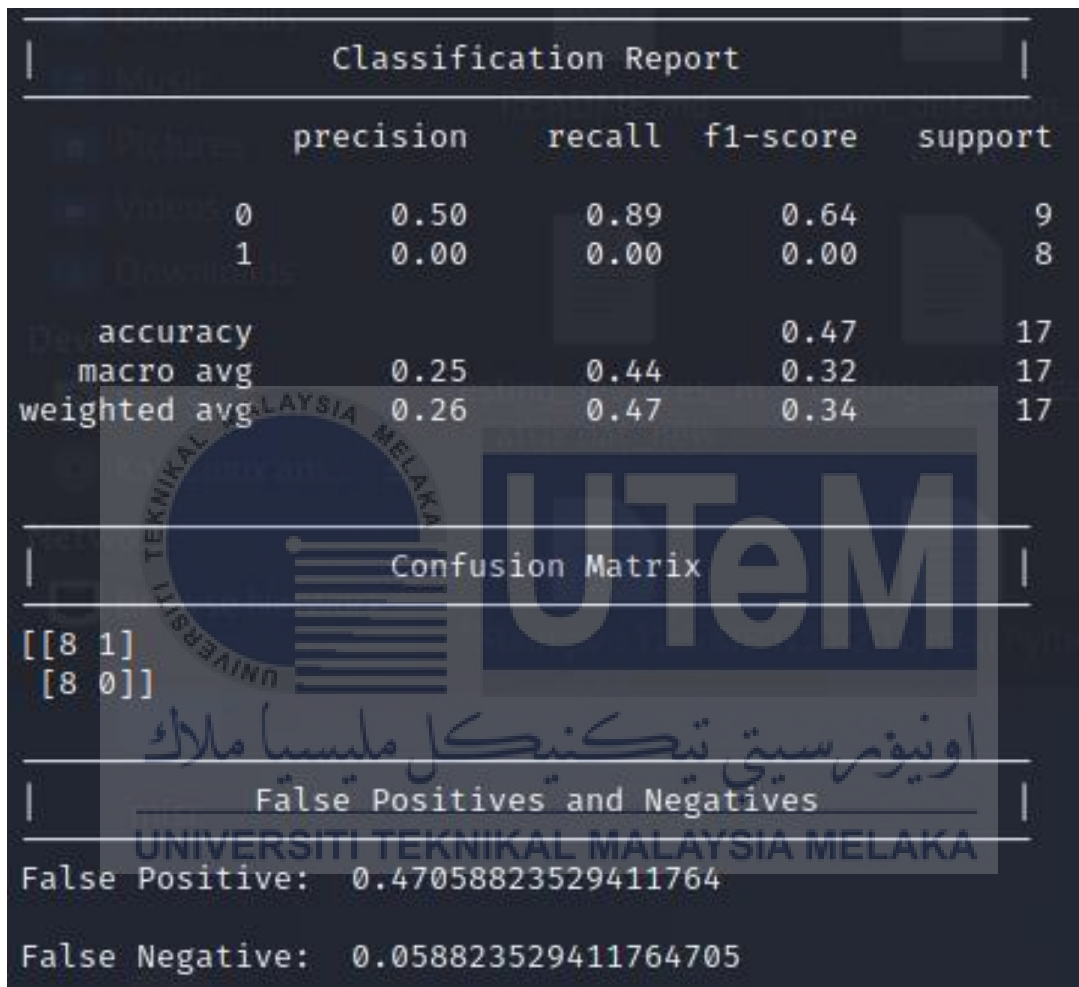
| Classification Report |

| | precision | recall | f1-score | support |
|---|---|---|---|---|
| 0 | 0.50 | 0.89 | 0.64 | 9 |
| 1 | 0.00 | 0.00 | 0.00 | 8 |
| accuracy | | | 0.47 | 17 |
| macro avg | 0.25 | 0.44 | 0.32 | 17 |
| weighted avg | 0.26 | 0.47 | 0.34 | 17 |

| Confusion Matrix |

[[8 1]
 [8 0]]

| False Positives and Negatives |

False Positive: 0.47058823529411764

False Negative: 0.058823529411764705

UNIVERSITI TEKNIKAL MALAYSIA MELAKA
UTeM
اونيؤرسيتي تيكنيكل مليسيا ملاك
UNIVERSITI TEKNIKAL MALAYSIA MELAKA